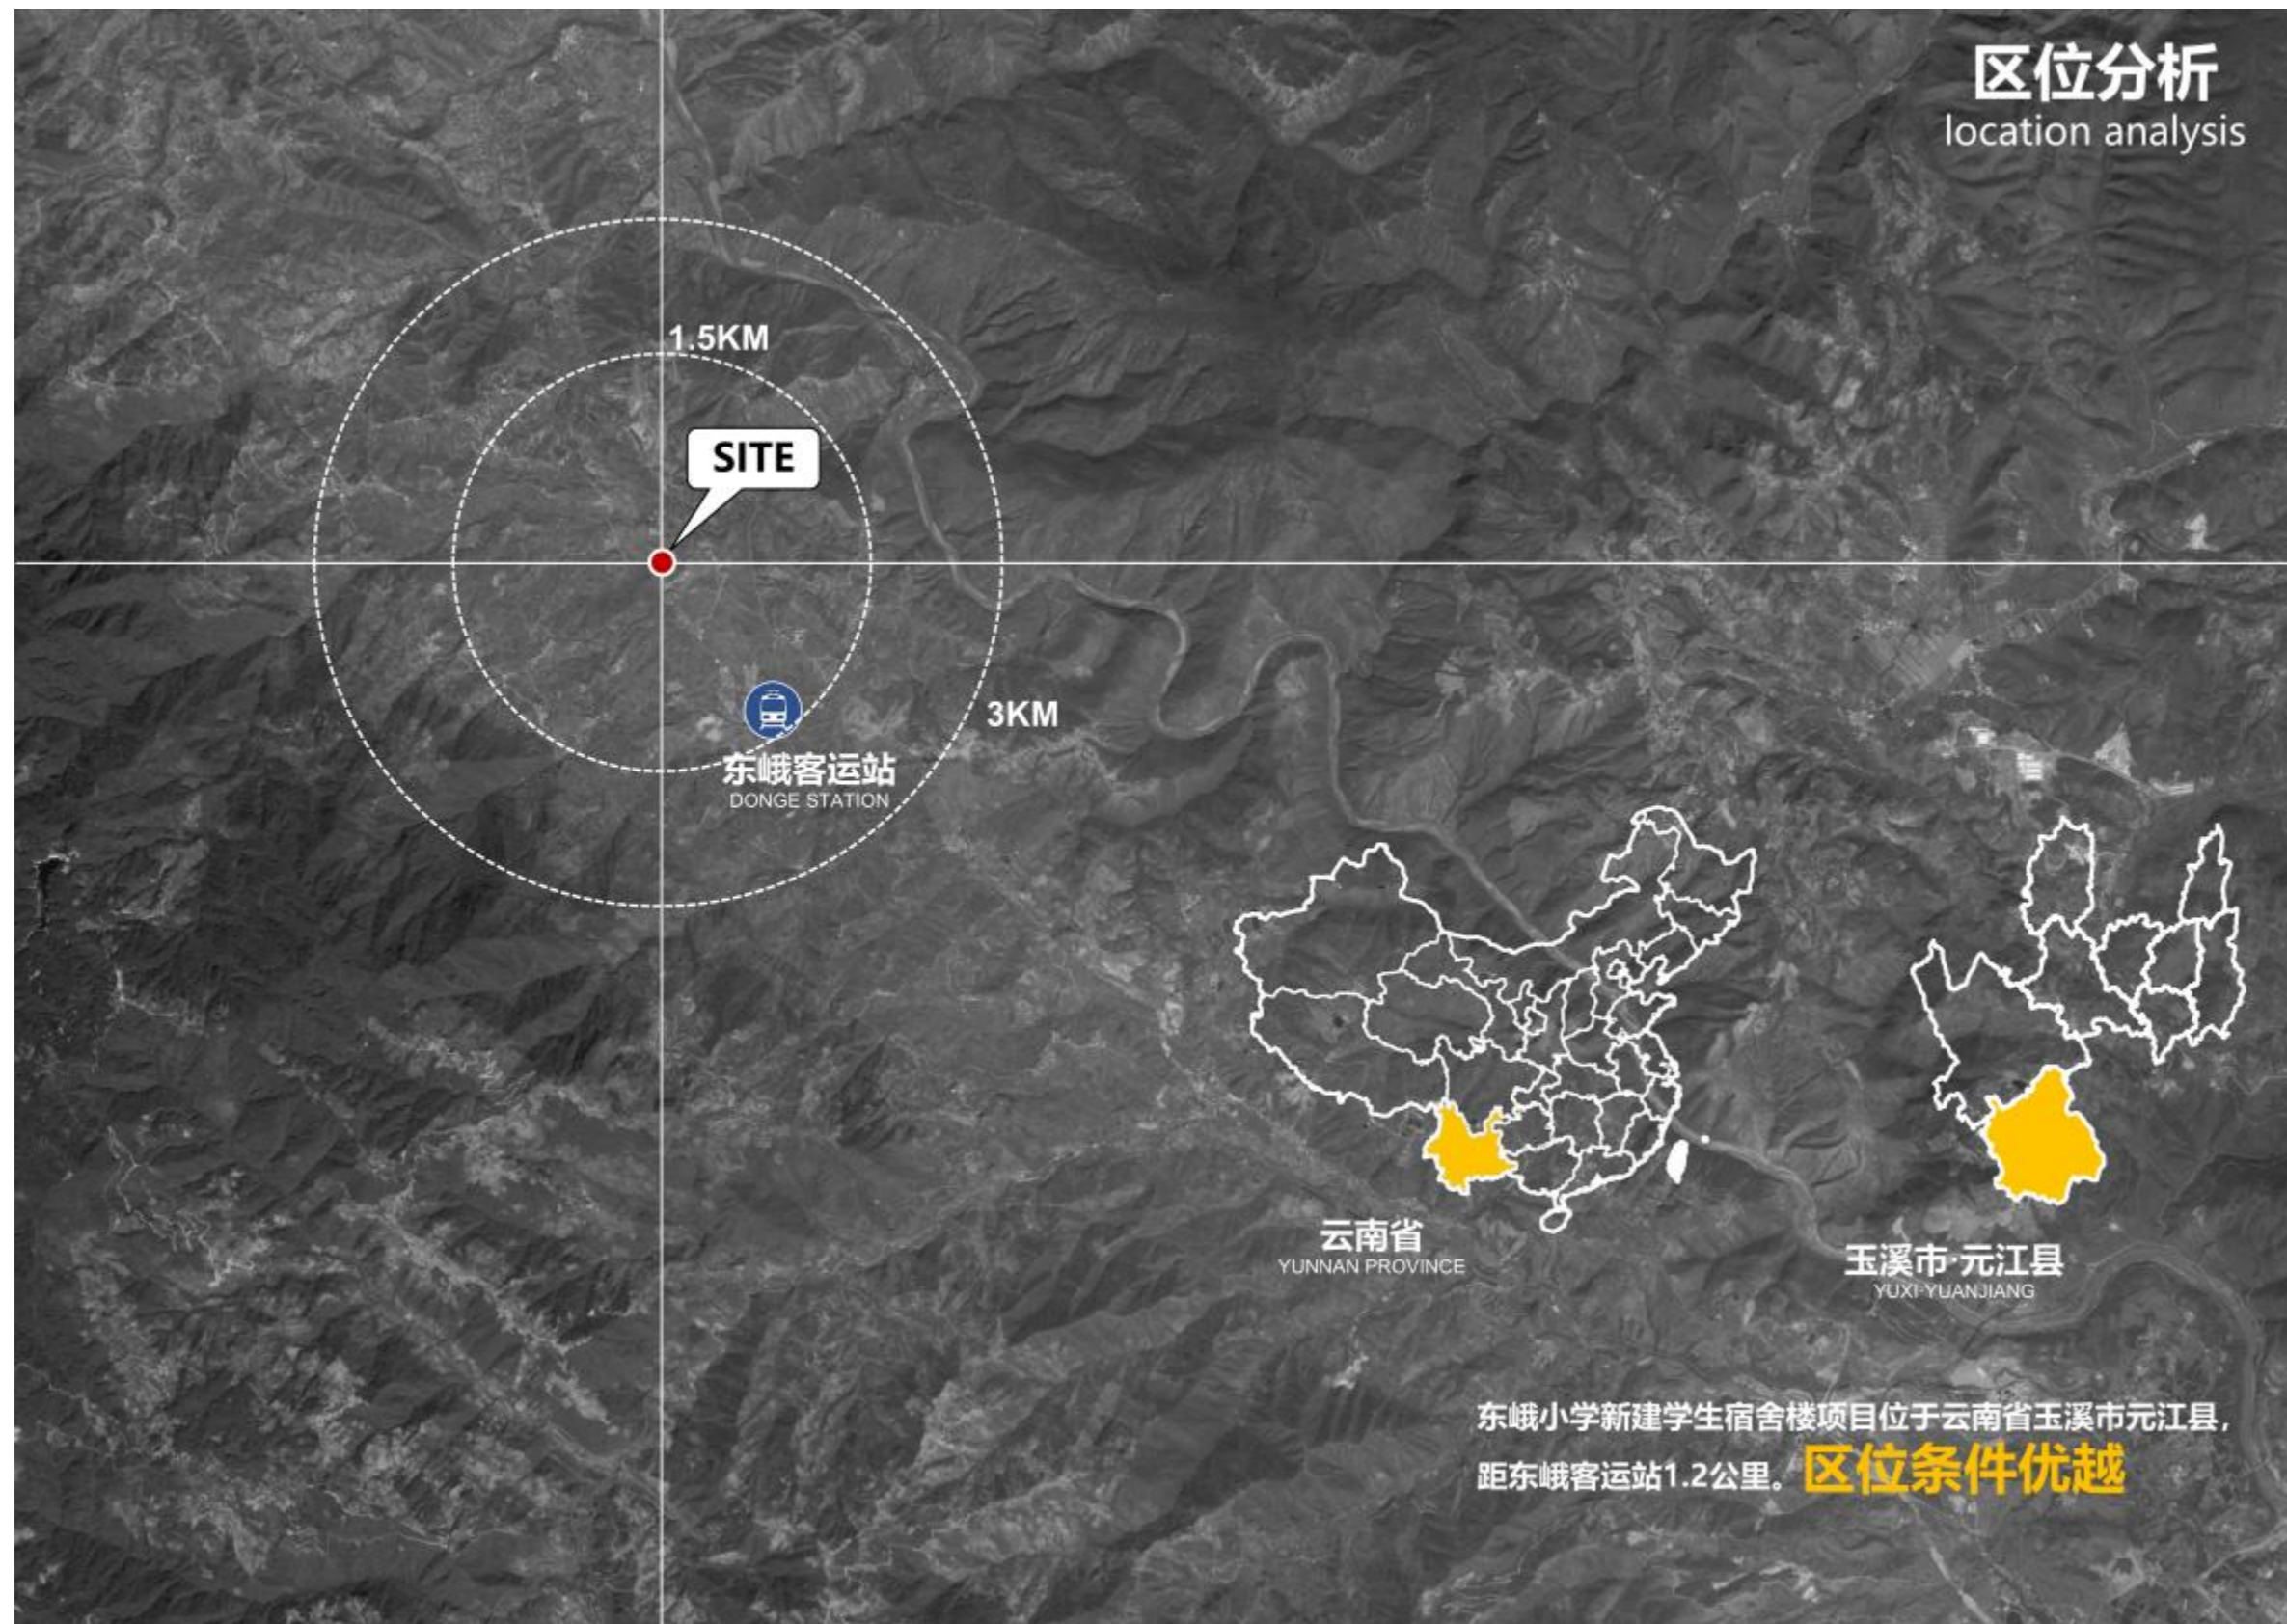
区位分析
location analysis

1.5KM

SITE

3KM

东峨客运站
DONGE STATION

云南省
YUNNAN PROVINCE

玉溪市·元江县
YUXI·YUANJIANG

东峨小学新建学生宿舍楼项目位于云南省玉溪市元江县，距东峨客运站1.2公里。区位条件优越